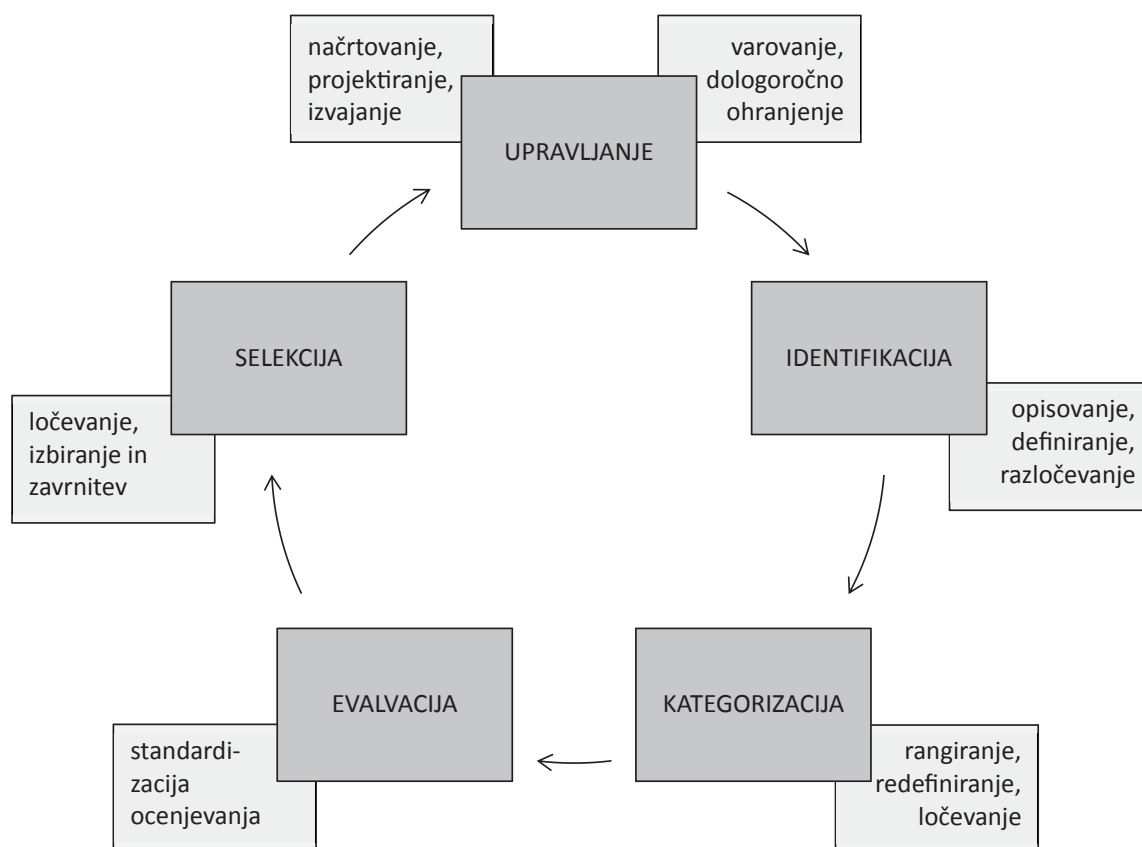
načrtovanje, projektiranje, izvajanje

varovanje, dologoročno ohranjenje

UPRAVLJANJE

IDENTIFIKACIJA

opisovanje, definiranje, razločevanje

KATEGORIZACIJA

rangiranje, redefiniranje, ločevanje

EVALVACIJA

standardizacija ocenjevanja

SELEKCIJA

ločevanje, izbiranje in zavrnitev